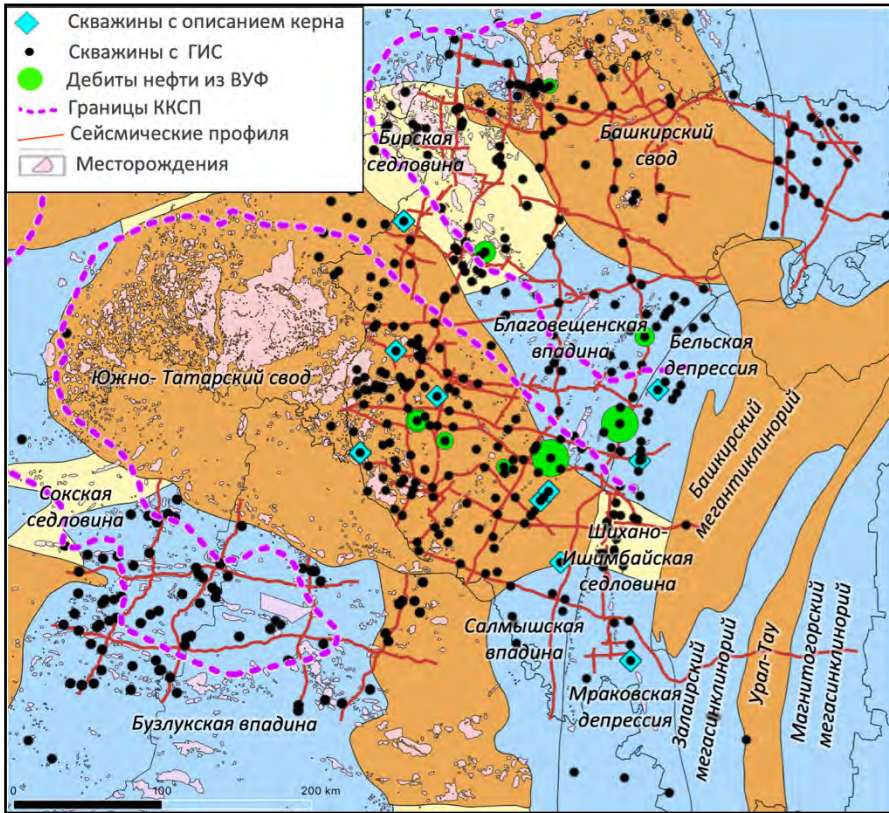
Скважины с описанием керна
Скважины с ГИС
Дебиты нефти из ВУФ
Границы ККСП
Сейсмические профиля
Месторождения

Бирская седловина
Башкирский свод
Благовещенская впадина
Бельская депрессия
Южно- Татарский свод
Башкирский мегантиклинорий
Сокская седловина
Шихано-Ишимбайская седловина
Салмышская впадина
Зилаирский мегасинклинорий
Урал-Тау
Магнитогорский мегасинклинорий
Мраковская депрессия
Бузлукская впадина

0
100
200 km